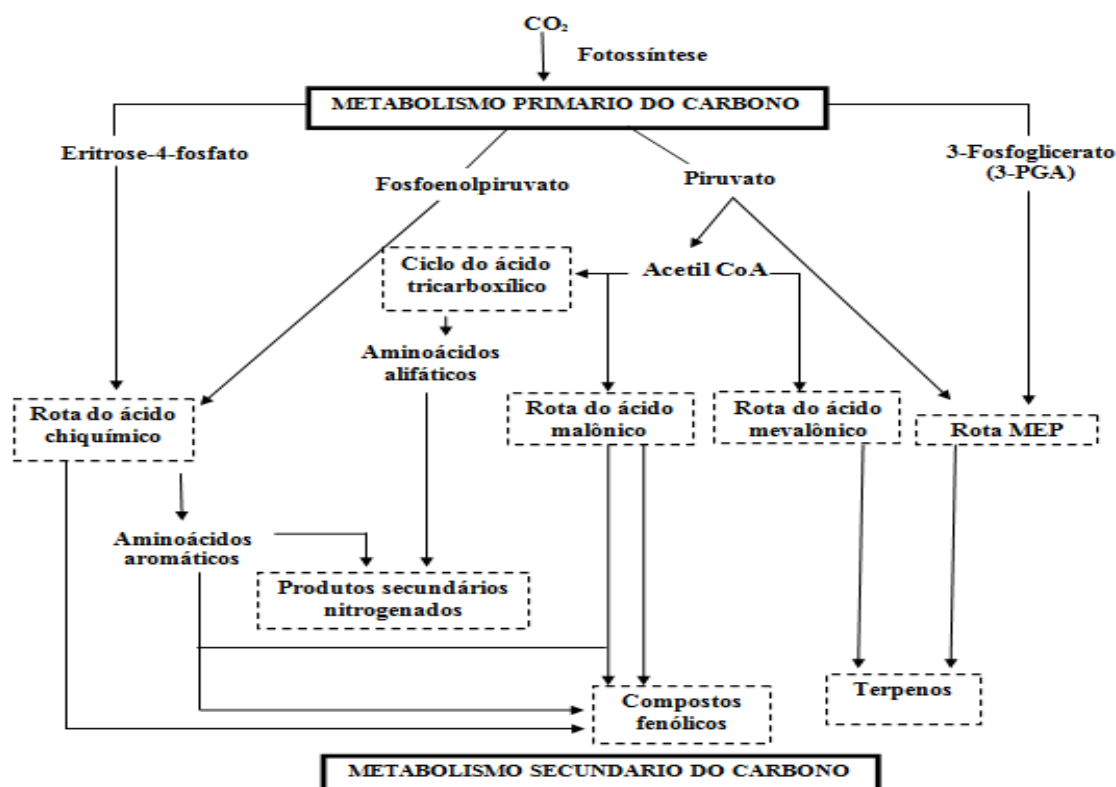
$CO_2$

Fotossíntese

METABOLISMO PRIMARIO DO CARBONO

Eritrose-4-fosfato

Fosfoenolpiruvato

Piruvato

3-Fosfoglicerato (3-PGA)

Ciclo do ácido tricarboxílico

Acetil CoA

Aminoácidos alifáticos

Rota do ácido chiquímico

Rota do ácido malônico

Rota do ácido mevalônico

Rota MEP

Aminoácidos aromáticos

Produtos secundários nitrogenados

Compostos fenólicos

Terpenos

METABOLISMO SECUNDARIO DO CARBONO